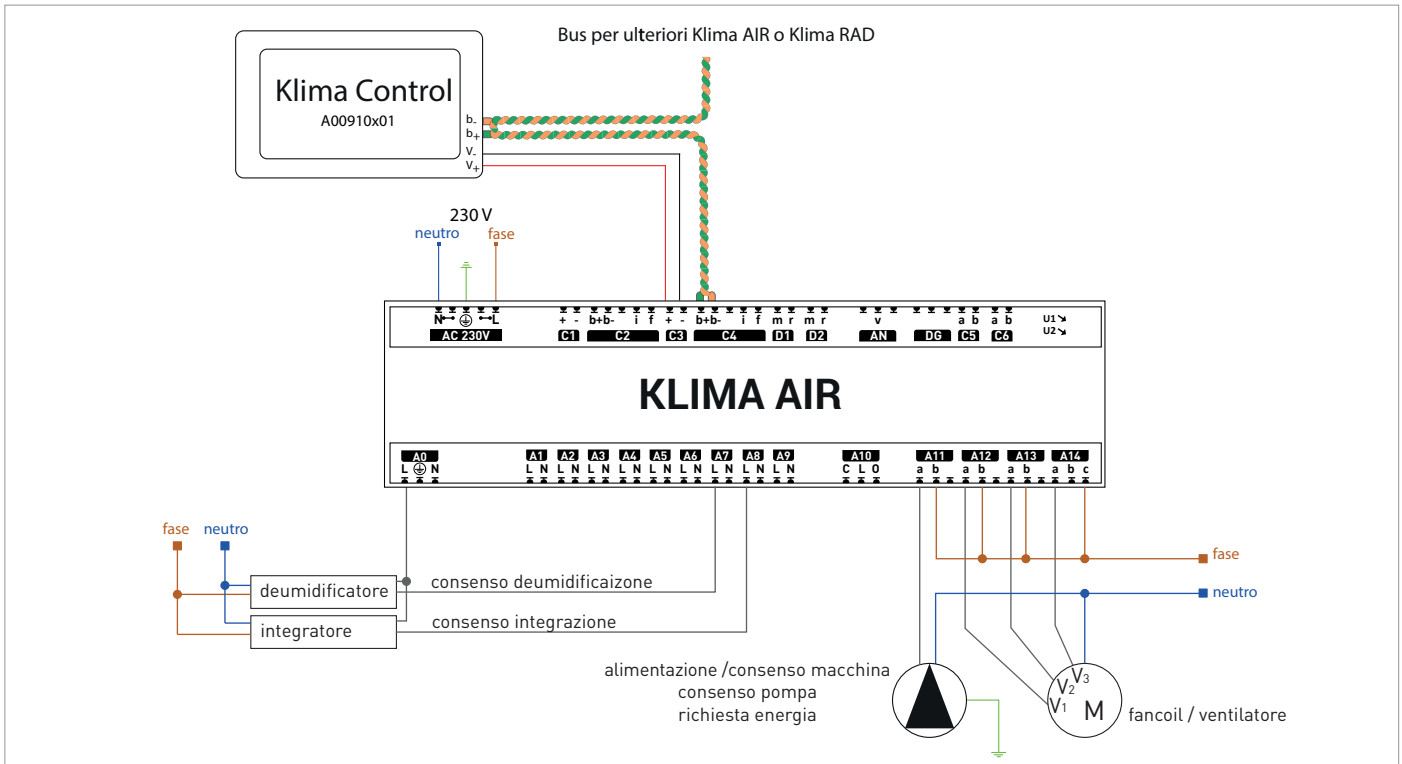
Bus per ulteriori Klima AIR o Klima RAD

Klima Control
A00910x01

b-
b+
V-
V+

230 V
neutro
fase

N L

AC 230V

+ -
C1
b+b- i f
C2
+ -
C3
b+b- i f
C4
m r
D1
m r
D2
v
AN
DG
a b
C5
a b
C6
U1
U2

KLIMA AIR

A0
L N
A1
L N
A2
L N
A3
L N
A4
L N
A5
L N
A6
L N
A7
L N
A8
L N
A9
L N
A10
C L O
A11
a b
A12
a b
A13
a b
A14
a b c

fase
neutro
deumidificatore
integratore
consenso deumidificaizone
consenso integrazione

fase
neutro

alimentazione /consenso macchina
consenso pompa
richiesta energia

$V_1$
$V_2$
$V_3$
M
fancoil / ventilatore